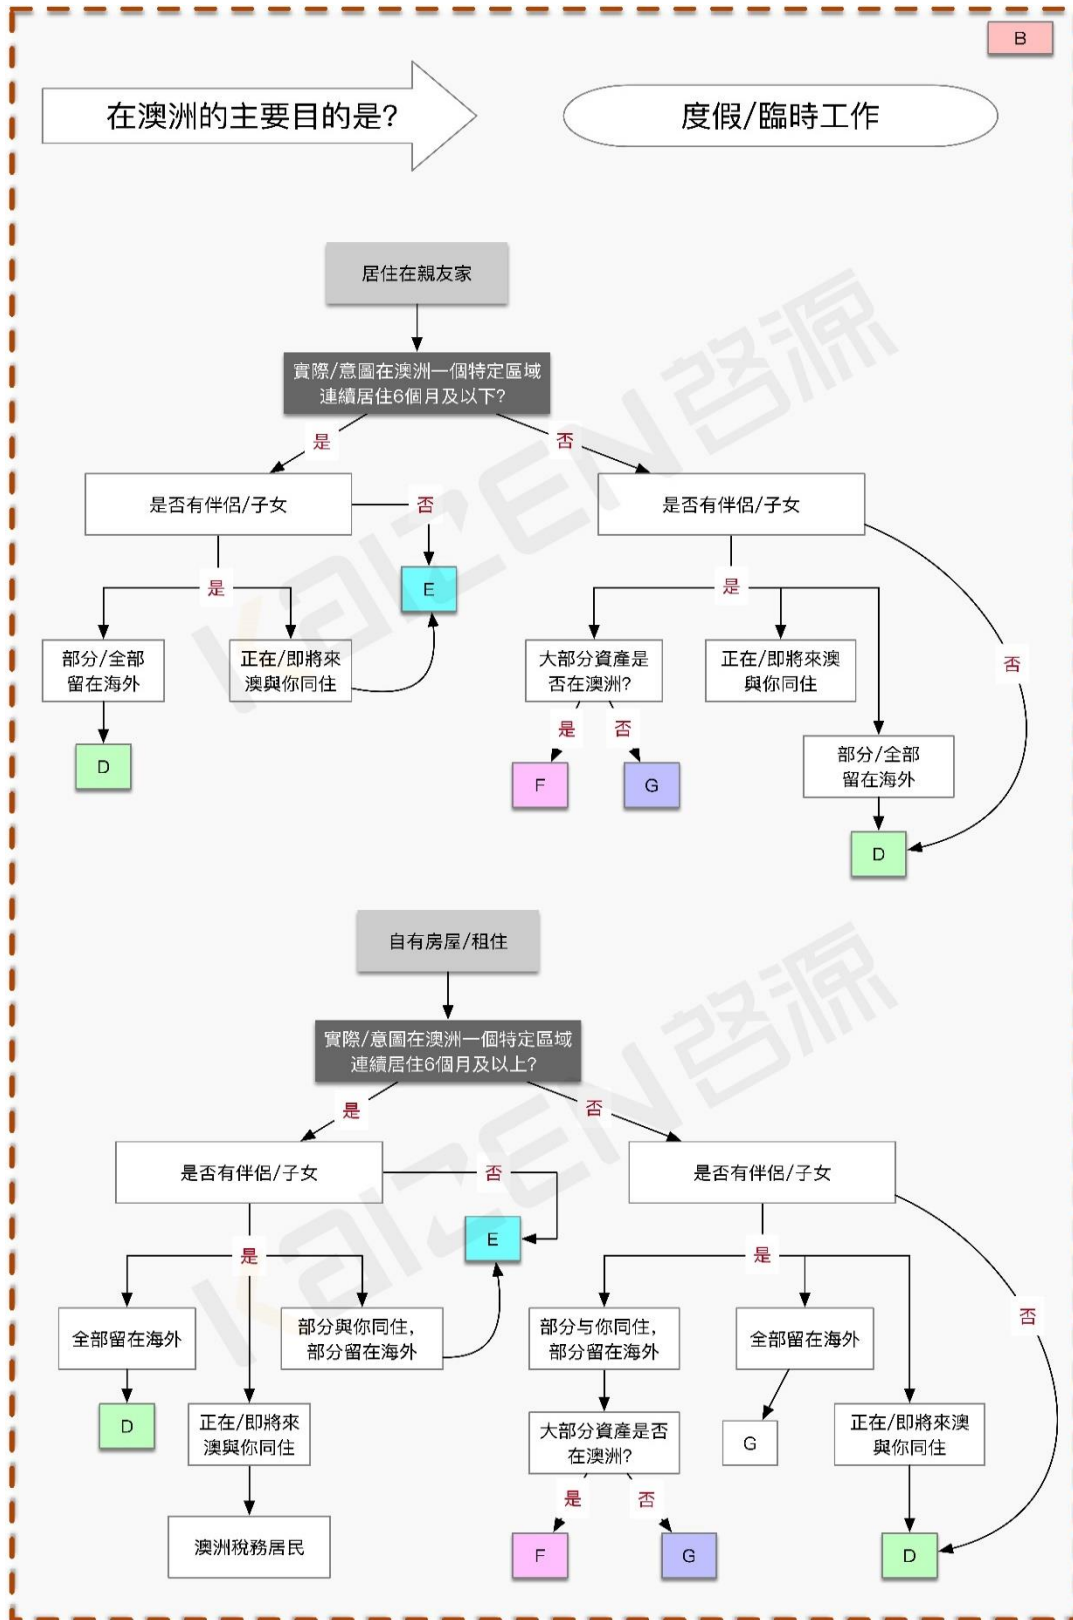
B

在澳洲的主要目的是?

度假/臨時工作

居住在親友家

實際/意圖在澳洲一個特定區域連續居住6個月及以下?

是

否

是否有伴侶/子女

否

E

是

部分/全部留在海外

D

正在/即將來澳與你同住

是否有伴侶/子女

是

大部分資產是否在澳洲?

是

否

F

G

正在/即將來澳與你同住

部分/全部留在海外

否

D

自有房屋/租住

實際/意圖在澳洲一個特定區域連續居住6個月及以上?

是

否

是否有伴侶/子女

否

E

是

全部留在海外

D

部分與你同住,部分留在海外

正在/即將來澳與你同住

澳洲稅務居民

是否有伴侶/子女

是

部分与你同住,部分留在海外

大部分資產是否在澳洲?

是

否

F

G

全部留在海外

G

正在/即將來澳與你同住

否

D